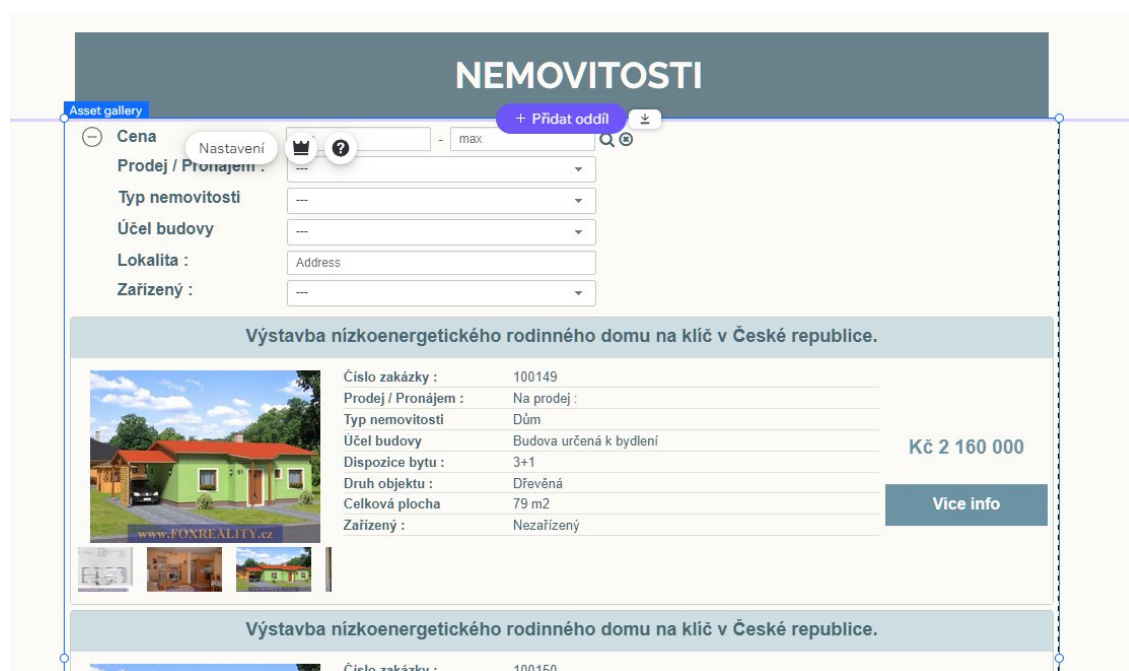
NEMOVITOSTI

Asset gallery

+ Přidat oddíl

Cena Nastavení - max

Prodej / Pronájem :

Typ nemovitosti ---

Účel budovy ---

Lokalita : Address

Zařízený : ---

Výstavba nízkoenergetického rodinného domu na klíč v České republice.

www.FOXREALITY.cz

| | |
|---|---|
| Číslo zakázky : | 100149 |
| Prodej / Pronájem : | Na prodej : |
| Typ nemovitosti | Dům |
| Účel budovy | Budova určená k bydlení |
| Dispozice bytu : | 3+1 |
| Druh objektu : | Dřevěná |
| Celková plocha | 79 m2 |
| Zařízený : | Nezařízený |

Kč 2 160 000

Více info

Výstavba nízkoenergetického rodinného domu na klíč v České republice.

Číslo zakázky : 100150